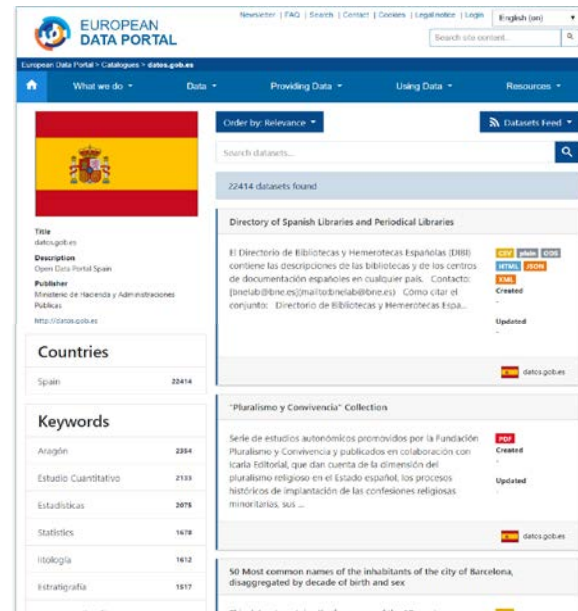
EUROPEAN DATA PORTAL

Newsletter | FAQ | Search | Contact | Cookies | Legal notice | Login

English (en)

Search site content...

European Data Portal > Catalogues > datos.gob.es

What we do

Data

Providing Data

Using Data

Resources

Title
datos.gob.es

Description
Open Data Portal Spain

Publisher
Ministerio de Hacienda y Administraciones Publicas

http://datos.gob.es

Countries

| Spain | 22414 |
|---|---|

Keywords

| Aragón | 2354 |
|---|---|
| Estudio Cuantitativo | 2133 |
| Estadísticas | 2075 |
| Statistics | 1678 |
| litología | 1612 |
| Estratigrafía | 1517 |

Order by: Relevance

Datasets Feed

Search datasets...

22414 datasets found

Directory of Spanish Libraries and Periodical Libraries

El Directorio de Bibliotecas y Hemerotecas Españolas (DIBI) contiene las descripciones de las bibliotecas y de los centros de documentación españoles en cualquier país. Contacto: [bnelab@bne.es](mailto:bnelab@bne.es) Cómo citar el conjunto: Directorio de Bibliotecas y Hemerotecas Espa...

CSV plain ODS HTML JSON XML

Created
-

Updated
-

datos.gob.es

"Pluralismo y Convivencia" Collection

Serie de estudios autonómicos promovidos por la Fundación Pluralismo y Convivencia y publicados en colaboración con Icaria Editorial, que dan cuenta de la dimensión del pluralismo religioso en el Estado español, los procesos históricos de implantación de las confesiones religiosas minoritarias, sus ...

PDF

Created
-

Updated
-

datos.gob.es

50 Most common names of the inhabitants of the city of Barcelona, disaggregated by decade of birth and sex

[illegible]